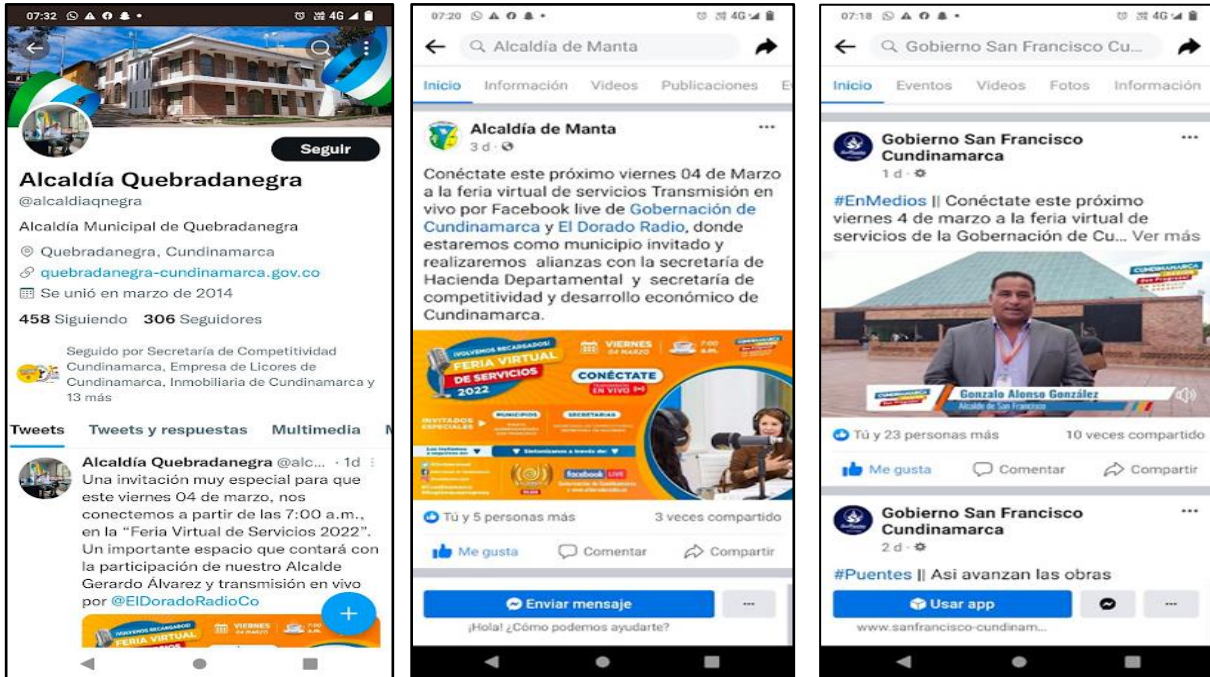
07:32 4G

Seguir

Alcaldía Quebradanegra
@alcaldiaqnegra

Alcaldía Municipal de Quebradanegra

Quebradanegra, Cundinamarca
quebradanegra-cundinamarca.gov.co
Se unió en marzo de 2014

458 Siguiendo 306 Seguidores

Seguido por Secretaría de Competitividad Cundinamarca, Empresa de Licores de Cundinamarca, Inmobiliaria de Cundinamarca y 13 más

Tweets Tweets y respuestas Multimedia M

Alcaldía Quebradanegra @alc... · 1d
Una invitación muy especial para que este viernes 04 de marzo, nos conectemos a partir de las 7:00 a.m., en la "Feria Virtual de Servicios 2022". Un importante espacio que contará con la participación de nuestro Alcalde Gerardo Álvarez y transmisión en vivo por @ElDoradoRadioCo

¡VOLVEMOS RECARGADOS! FERIA VIRTUAL VIERNES 04 MARZO

07:20 4G

Alcaldía de Manta

Inicio Información Videos Publicaciones E

Alcaldía de Manta
3 d

Conéctate este próximo viernes 04 de Marzo a la feria virtual de servicios Transmisión en vivo por Facebook live de Gobernación de Cundinamarca y El Dorado Radio, donde estaremos como municipio invitado y realizaremos alianzas con la secretaría de Hacienda Departamental y secretaría de competitividad y desarrollo económico de Cundinamarca.

¡VOLVEMOS RECARGADOS! FERIA VIRTUAL DE SERVICIOS 2022 VIERNES 04 MARZO 7:00 a.m. CONÉCTATE EN VIVO INVITADOS ESPECIALES MUNICIPIOS SECRETARIAS facebook LIVE

Tú y 5 personas más 3 veces compartido

Me gusta Comentar Compartir

Enviar mensaje
¡Hola! ¿Cómo podemos ayudarte?

07:18 4G

Gobierno San Francisco Cu...

Inicio Eventos Videos Fotos Información

Gobierno San Francisco Cundinamarca
1 d

#EnMedios || Conéctate este próximo viernes 4 de marzo a la feria virtual de servicios de la Gobernación de Cu... Ver más

Gonzalo Alonso González
Alcalde de San Francisco

Tú y 23 personas más 10 veces compartido

Me gusta Comentar Compartir

Gobierno San Francisco Cundinamarca
2 d

#Puentes || Asi avanzan las obras

Usar app
www.sanfrancisco-cundinam...